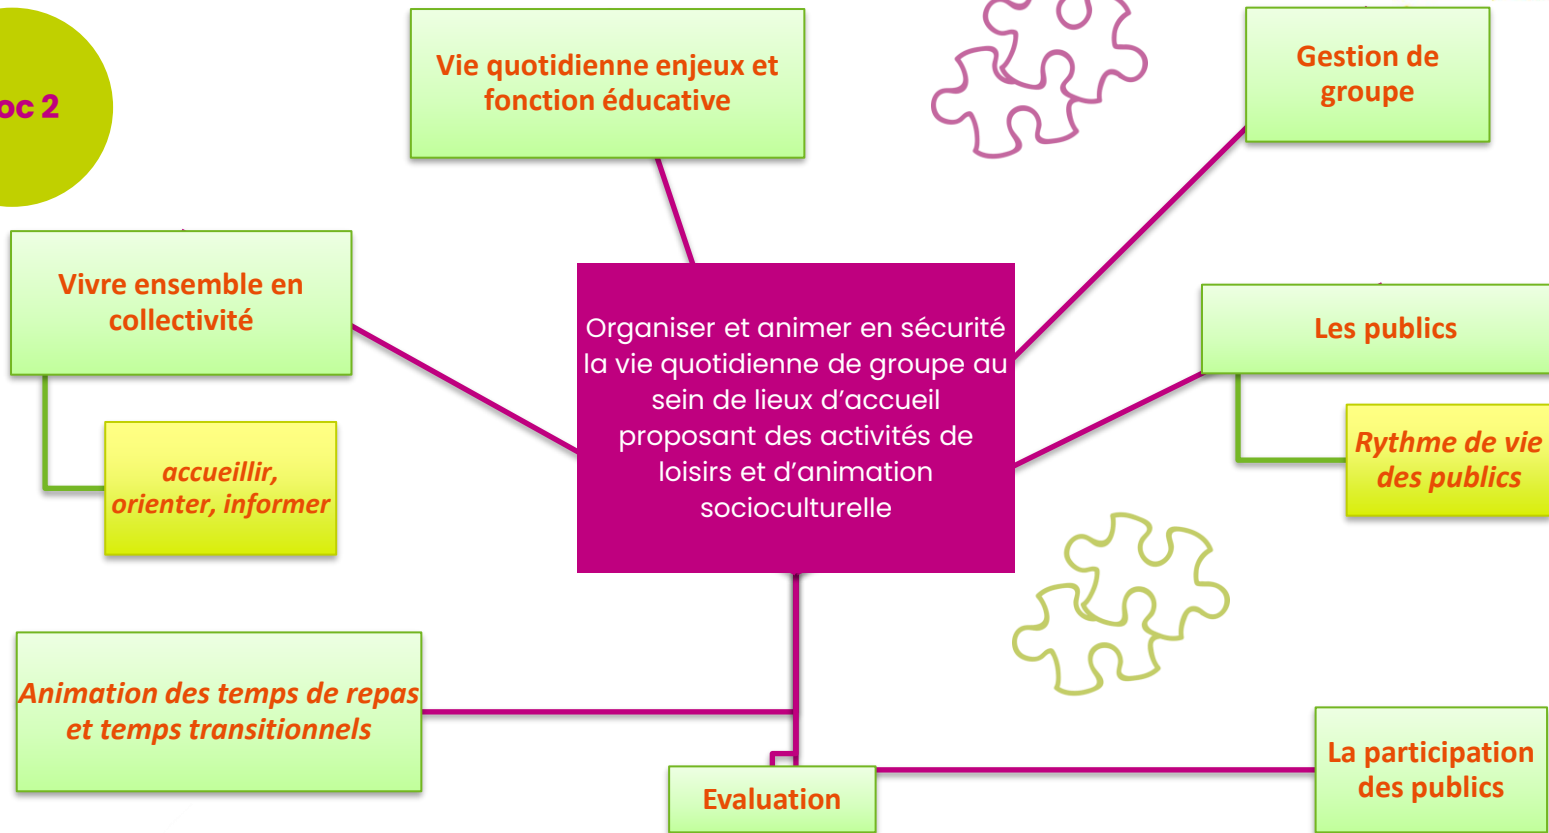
oc 2

Vie quotidienne enjeux et fonction éducative

Gestion de groupe

Vivre ensemble en collectivité

accueillir, orienter, informer

Organiser et animer en sécurité la vie quotidienne de groupe au sein de lieux d'accueil proposant des activités de loisirs et d'animation socioculturelle

Les publics

Rythme de vie des publics

Animation des temps de repas et temps transitionnels

Evaluation

La participation des publics